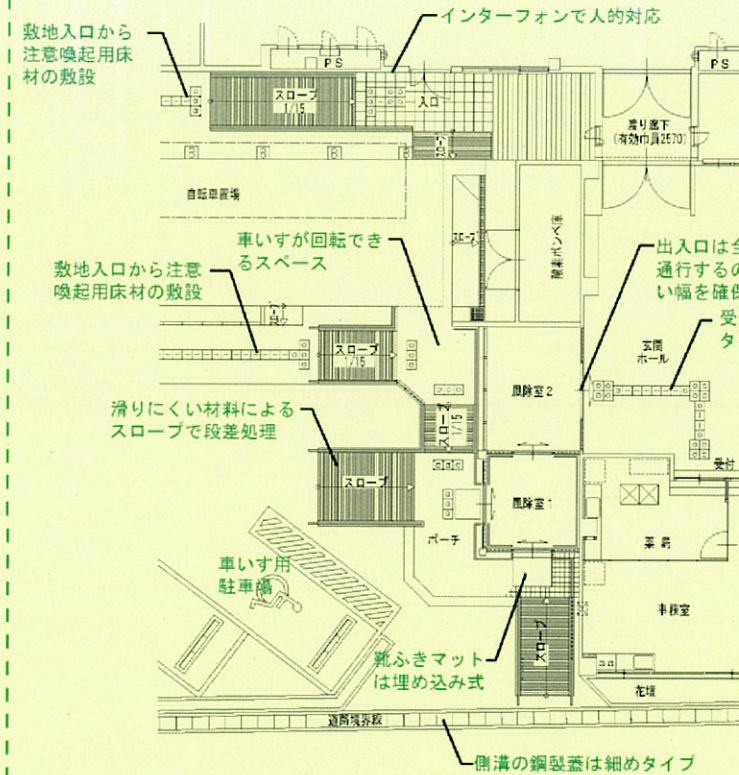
敷地入口から注意喚起用床材の敷設

インターフォンで人的対応

PS

スロープ 1/15

入口

PS

渡り廊下 (有効巾員2570)

スロープ

自転車置場

スロープ

階段ポンプ室

車いすが回転できるスペース

出入口は全
通行するの
い幅を確保

敷地入口から注意喚起用床材の敷設

スロープ

スロープ 1/15

受
タ

玄関ホール

風除室 2

滑りにくい材料によるスロープで段差処理

スロープ 1/15

スロープ

風除室 1

受付

ポーチ

薬局

車いす用駐車場

事務室

スロープ

靴ふきマットは埋め込み式

花壇

道路境界線

側溝の鋼製蓋は細めタイプ